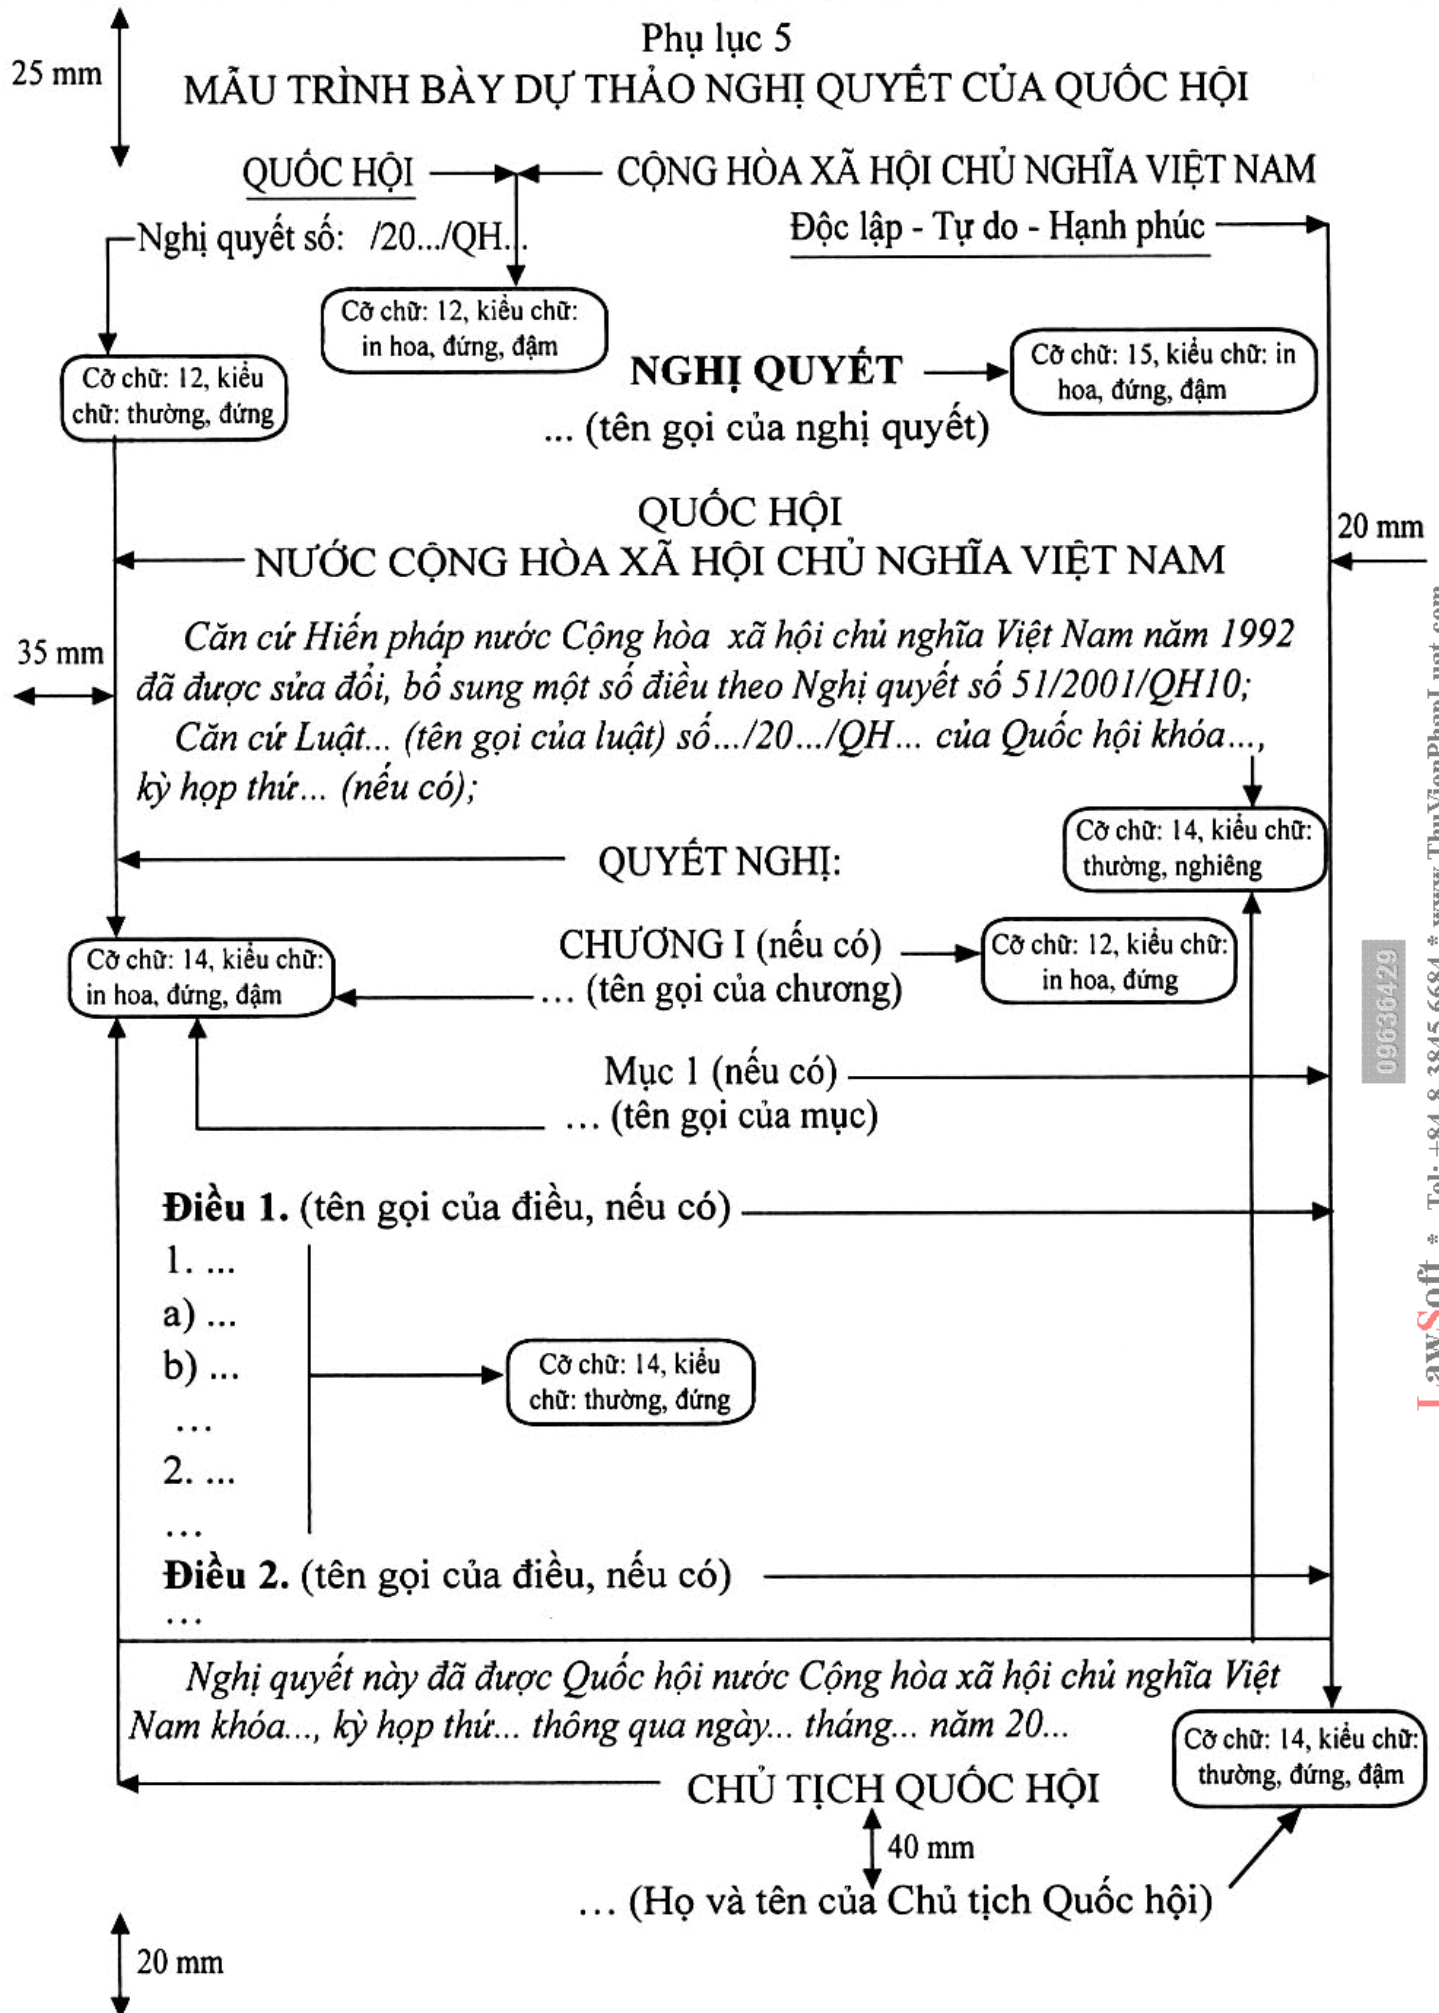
25 mm

Phụ lục 5
MẪU TRÌNH BÀY DỰ THẢO NGHỊ QUYẾT CỦA QUỐC HỘI

QUỐC HỘI
CỘNG HÒA XÃ HỘI CHỦ NGHĨA VIỆT NAM
Độc lập - Tự do - Hạnh phúc

Nghị quyết số: /20.../QH...

Cỡ chữ: 12, kiểu chữ: in hoa, đứng, đậm

Cỡ chữ: 12, kiểu chữ: thường, đứng

NGHỊ QUYẾT
... (tên gọi của nghị quyết)

Cỡ chữ: 15, kiểu chữ: in hoa, đứng, đậm

QUỐC HỘI
NƯỚC CỘNG HÒA XÃ HỘI CHỦ NGHĨA VIỆT NAM

20 mm

35 mm

Căn cứ Hiến pháp nước Cộng hòa xã hội chủ nghĩa Việt Nam năm 1992 đã được sửa đổi, bổ sung một số điều theo Nghị quyết số 51/2001/QH10;

Căn cứ Luật... (tên gọi của luật) số.../20.../QH... của Quốc hội khóa..., kỳ họp thứ... (nếu có);

Cỡ chữ: 14, kiểu chữ: thường, nghiêng

QUYẾT NGHỊ:

CHƯƠNG I (nếu có)
... (tên gọi của chương)

Cỡ chữ: 14, kiểu chữ: in hoa, đứng, đậm

Cỡ chữ: 12, kiểu chữ: in hoa, đứng

Mục 1 (nếu có)
... (tên gọi của mục)

Điều 1. (tên gọi của điều, nếu có)
1. ...
a) ...
b) ...
...
2. ...
...

Cỡ chữ: 14, kiểu chữ: thường, đứng

Điều 2. (tên gọi của điều, nếu có)
...

Nghị quyết này đã được Quốc hội nước Cộng hòa xã hội chủ nghĩa Việt Nam khóa..., kỳ họp thứ... thông qua ngày... tháng... năm 20...

Cỡ chữ: 14, kiểu chữ: thường, đứng, đậm

CHỦ TỊCH QUỐC HỘI

40 mm

... (Họ và tên của Chủ tịch Quốc hội)

20 mm

LawSoft * Tel: +84-8-3845 6684 * www.ThuVienPhapLuat.com
0963643629